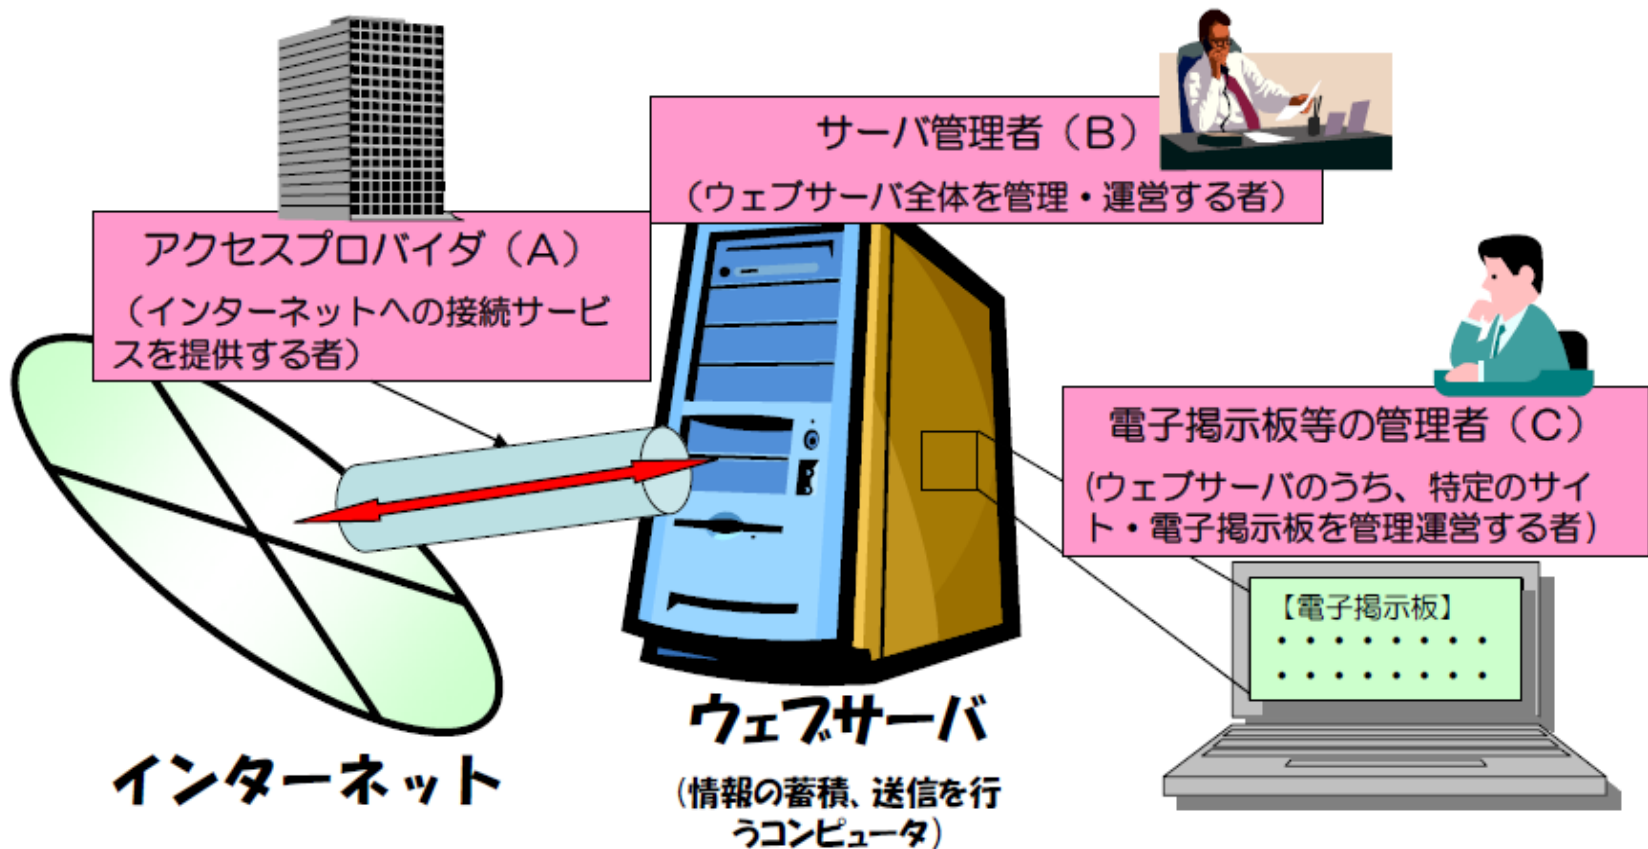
サーバ管理者（B）

（ウェブサーバ全体を管理・運営する者）

アクセスプロバイダ（A）

（インターネットへの接続サービスを提供する者）

電子掲示板等の管理者（C）

(ウェブサーバのうち、特定のサイト・電子掲示板を管理運営する者）

【電子掲示板】

・・・・・・・・

・・・・・・・・

ウェブサーバ

（情報の蓄積、送信を行うコンピュータ）

インターネット